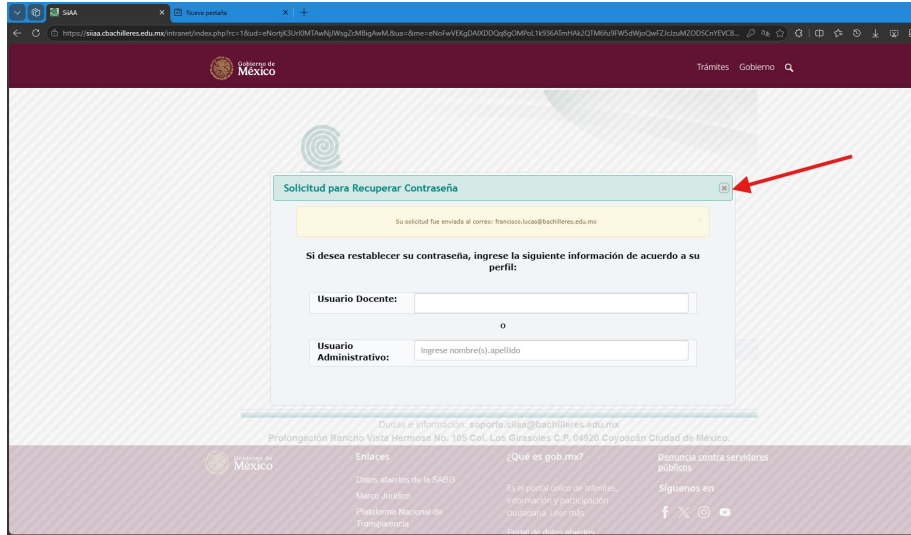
SiIAA
Nueva pestaña
https://siiaa.cbachilleres.edu.mx/intranet/index.php?rc=1&ud=eNortjK3UrI0MTAwNjJWsgZzMBigAwM,&ua=&me=eNoFwVEKgDAIXDDQq8gOMPoL1k936ATmHAk2QTM6fu9FW5dWjoQwFZJcJzuMZOD5CnYEVC8...

Gobierno de México
Trámites Gobierno

Solicitud para Recuperar Contraseña

Su solicitud fue enviada al correo: francisco.lucas@bachilleres.edu.mx

Si desea restablecer su contraseña, ingrese la siguiente información de acuerdo a su perfil:

Usuario Docente:

o

Usuario Administrativo:
Ingrese nombre(s).apellido

Dudas e información: soporte.siiaa@bachilleres.edu.mx
Prolongación Rancho Vista Hermosa No. 105 Col. Los Girasoles C.P. 04920 Coyoacán Ciudad de México.

Gobierno de México
Enlaces
Datos abiertos de la SABG
Marco Jurídico
Plataforma Nacional de Transparencia
¿Qué es gob.mx?
Es el portal único de trámites, información y participación ciudadana. Leer más
Portal de datos abiertos
Denuncia contra servidores públicos
Síguenos en